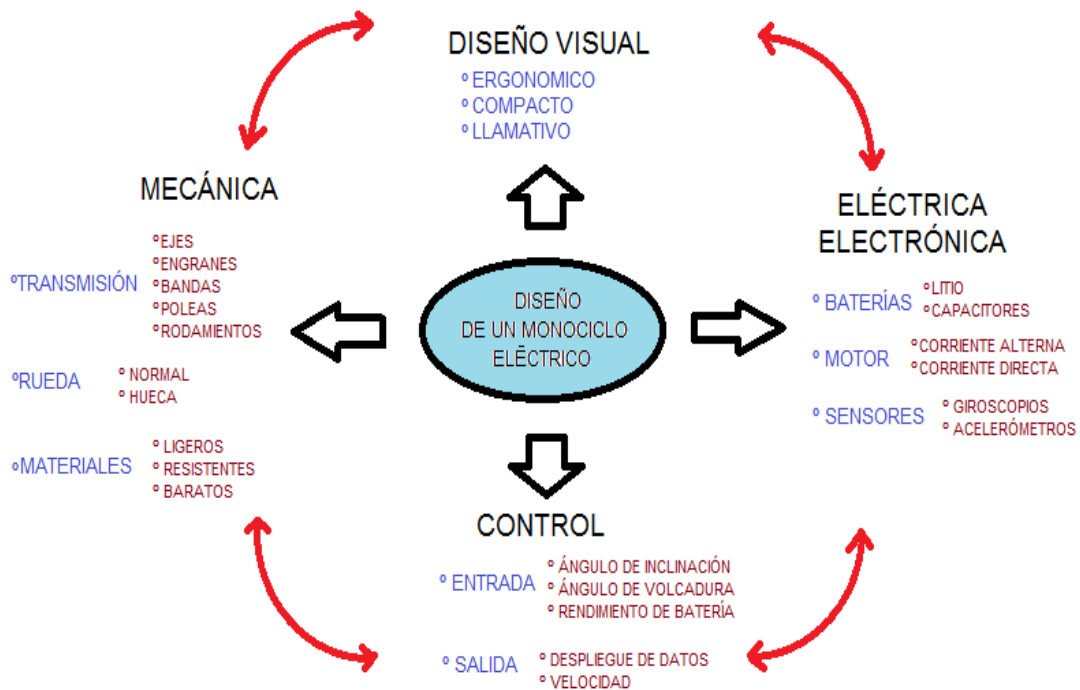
DISEÑO VISUAL
° ERGONOMICO
° COMPACTO
° LLAMATIVO

MECÁNICA
°TRANSMISIÓN
°EJES
°ENGRANES
°BANDAS
°POLEAS
°RODAMIENTOS
°RUEDA
° NORMAL
° HUECA
°MATERIALES
° LIGEROS
° RESISTENTES
° BARATOS

DISEÑO DE UN MONOCICLO ELÉCTRICO

ELÉCTRICA ELECTRÓNICA
° BATERÍAS
°LITIO
°CAPACITORES
° MOTOR
°CORRIENTE ALTERNA
°CORRIENTE DIRECTA
° SENSORES
° GIROSCOPIOS
° ACELERÓMETROS

CONTROL
° ENTRADA
° ÁNGULO DE INCLINACIÓN
° ÁNGULO DE VOLCADURA
° RENDIMIENTO DE BATERÍA
° SALIDA
° DESPLIEGUE DE DATOS
° VELOCIDAD